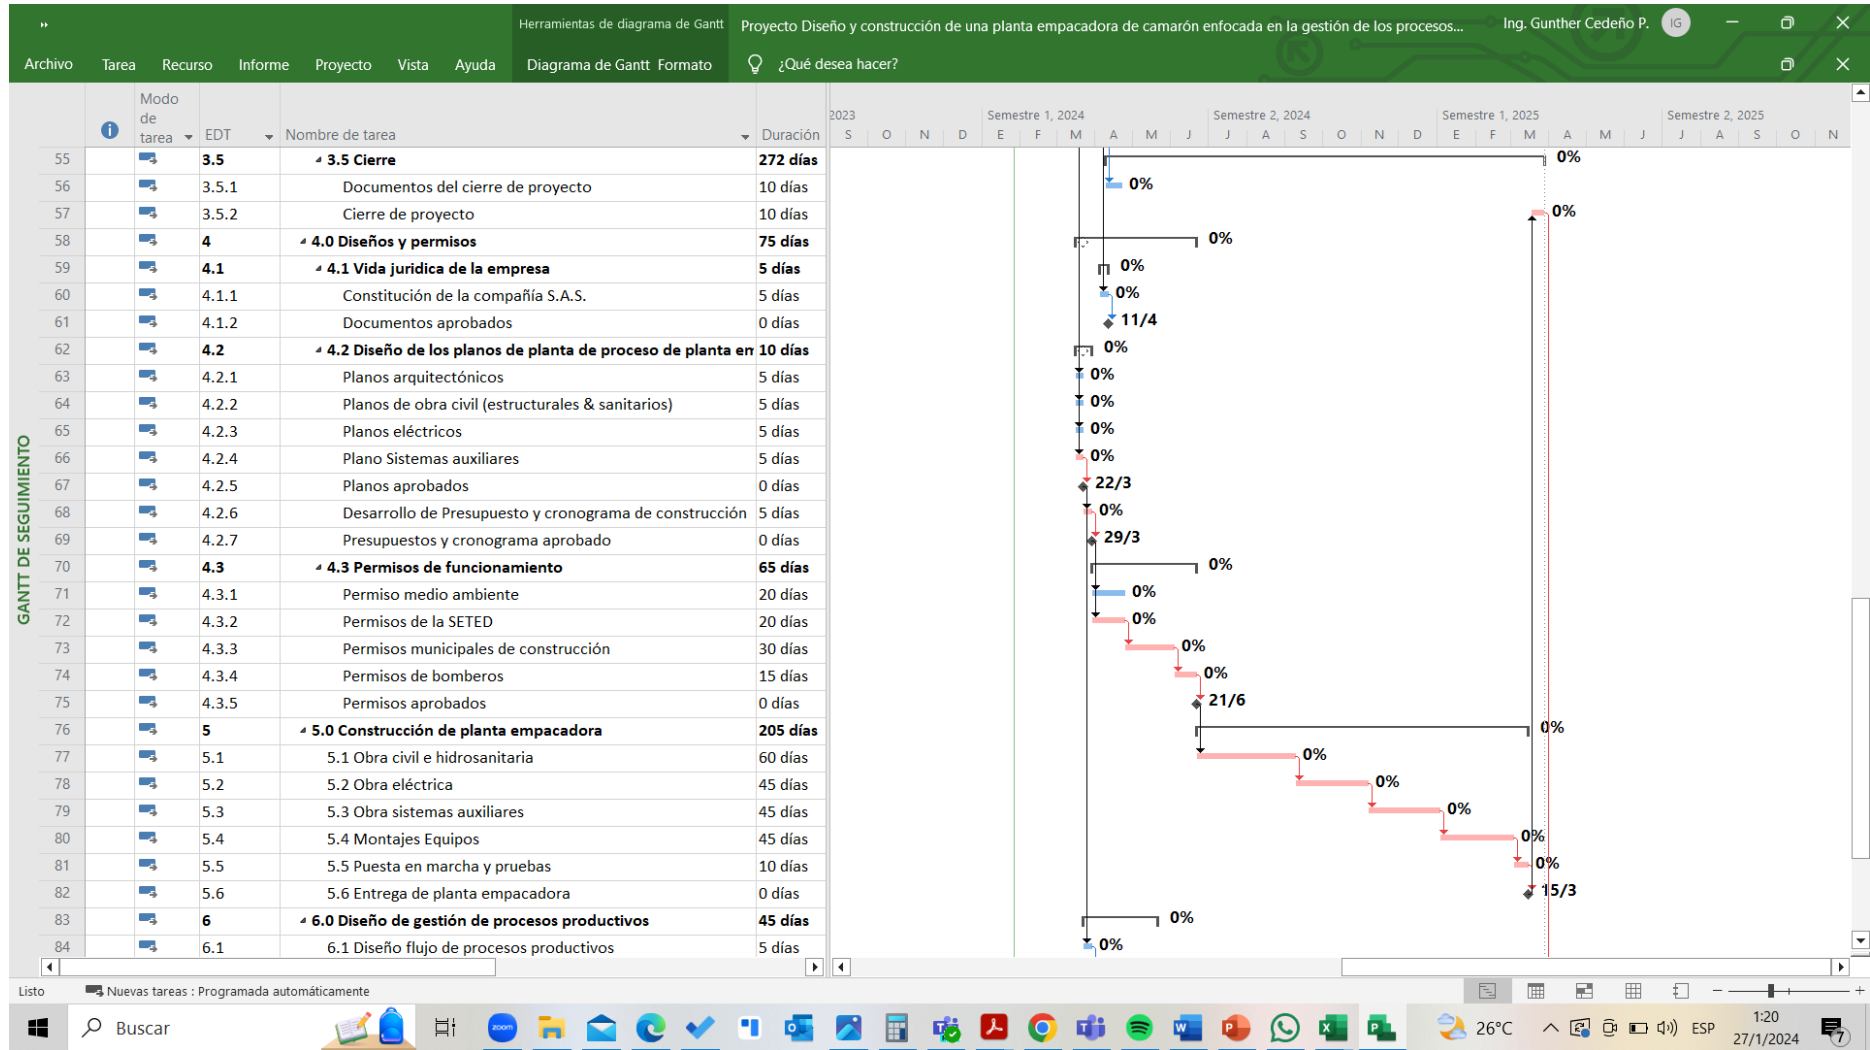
Herramientas de diagrama de Gantt Proyecto Diseño y construcción de una planta empacadora de camarón enfocada en la gestión de los procesos... Ing. Gunther Cedeño P. IG

Archivo Tarea Recurso Informe Proyecto Vista Ayuda Diagrama de Gantt Formato ¿Qué desea hacer?

GANTT DE SEGUIMIENTO

| | Modo de tarea | EDT | Nombre de tarea | Duración |
|---|---|---|---|---|
| 55 | | 3.5 | 3.5 Cierre | 272 días |
| 56 | | 3.5.1 | Documentos del cierre de proyecto | 10 días |
| 57 | | 3.5.2 | Cierre de proyecto | 10 días |
| 58 | | 4 | 4.0 Diseños y permisos | 75 días |
| 59 | | 4.1 | 4.1 Vida juridica de la empresa | 5 días |
| 60 | | 4.1.1 | Constitución de la compañía S.A.S. | 5 días |
| 61 | | 4.1.2 | Documentos aprobados | 0 días |
| 62 | | 4.2 | 4.2 Diseño de los planos de planta de proceso de planta en | 10 días |
| 63 | | 4.2.1 | Planos arquitectónicos | 5 días |
| 64 | | 4.2.2 | Planos de obra civil (estructurales & sanitarios) | 5 días |
| 65 | | 4.2.3 | Planos eléctricos | 5 días |
| 66 | | 4.2.4 | Plano Sistemas auxiliares | 5 días |
| 67 | | 4.2.5 | Planos aprobados | 0 días |
| 68 | | 4.2.6 | Desarrollo de Presupuesto y cronograma de construcción | 5 días |
| 69 | | 4.2.7 | Presupuestos y cronograma aprobado | 0 días |
| 70 | | 4.3 | 4.3 Permisos de funcionamiento | 65 días |
| 71 | | 4.3.1 | Permiso medio ambiente | 20 días |
| 72 | | 4.3.2 | Permisos de la SETED | 20 días |
| 73 | | 4.3.3 | Permisos municipales de construcción | 30 días |
| 74 | | 4.3.4 | Permisos de bomberos | 15 días |
| 75 | | 4.3.5 | Permisos aprobados | 0 días |
| 76 | | 5 | 5.0 Construcción de planta empacadora | 205 días |
| 77 | | 5.1 | 5.1 Obra civil e hidrosanitaria | 60 días |
| 78 | | 5.2 | 5.2 Obra eléctrica | 45 días |
| 79 | | 5.3 | 5.3 Obra sistemas auxiliares | 45 días |
| 80 | | 5.4 | 5.4 Montajes Equipos | 45 días |
| 81 | | 5.5 | 5.5 Puesta en marcha y pruebas | 10 días |
| 82 | | 5.6 | 5.6 Entrega de planta empacadora | 0 días |
| 83 | | 6 | 6.0 Diseño de gestión de procesos productivos | 45 días |
| 84 | | 6.1 | 6.1 Diseño flujo de procesos productivos | 5 días |

2023 Semestre 1, 2024 Semestre 2, 2024 Semestre 1, 2025 Semestre 2, 2025
S O N D E F M A M J J A S O N D E F M A M J J A S O N

0% 0% 0% 0% 0% 0% 11/4 0% 0% 0% 0% 0% 22/3 0% 29/3 0% 0% 0% 0% 0% 21/6 0% 0% 0% 0% 0% 0% 15/3 0% 0%

Listo Nuevas tareas : Programada automáticamente

Buscar 26°C ESP 1:20 27/1/2024